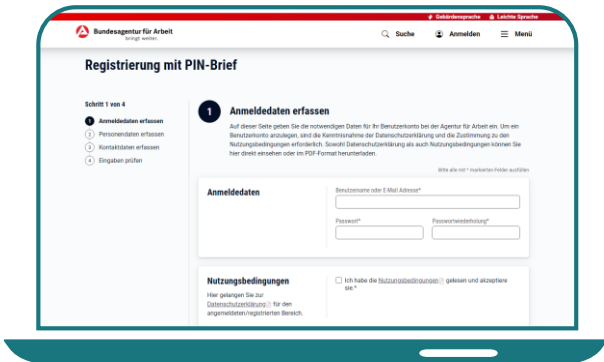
Gebärdensprache Leichte Sprache

Bundesagentur für Arbeit
bringt weiter

Suche Anmelden Menü

Registrierung mit PIN-Brief

Schritt 1 von 4

1 Anmeldedaten erfassen
2 Personendaten erfassen
3 Kontaktdaten erfassen
4 Eingaben prüfen

1 Anmeldedaten erfassen

Auf dieser Seite geben Sie die notwendigen Daten für Ihr Benutzerkonto bei der Agentur für Arbeit ein. Um ein Benutzerkonto anzulegen, sind die Kenntnisnahme der Datenschutzerklärung und die Zustimmung zu den Nutzungsbedingungen erforderlich. Sowohl Datenschutzerklärung als auch Nutzungsbedingungen können Sie hier direkt einsehen oder im PDF-Format herunterladen.

Bitte alle mit * markierten Felder ausfüllen

Anmeldedaten

Benutzername oder E-Mail Adresse*

Passwort*

Passwortwiederholung*

Nutzungsbedingungen

Hier gelangen Sie zur Datenschutzerklärung für den angemeldeten/registrierten Bereich.

Ich habe die Nutzungsbedingungen gelesen und akzeptiere sie.*